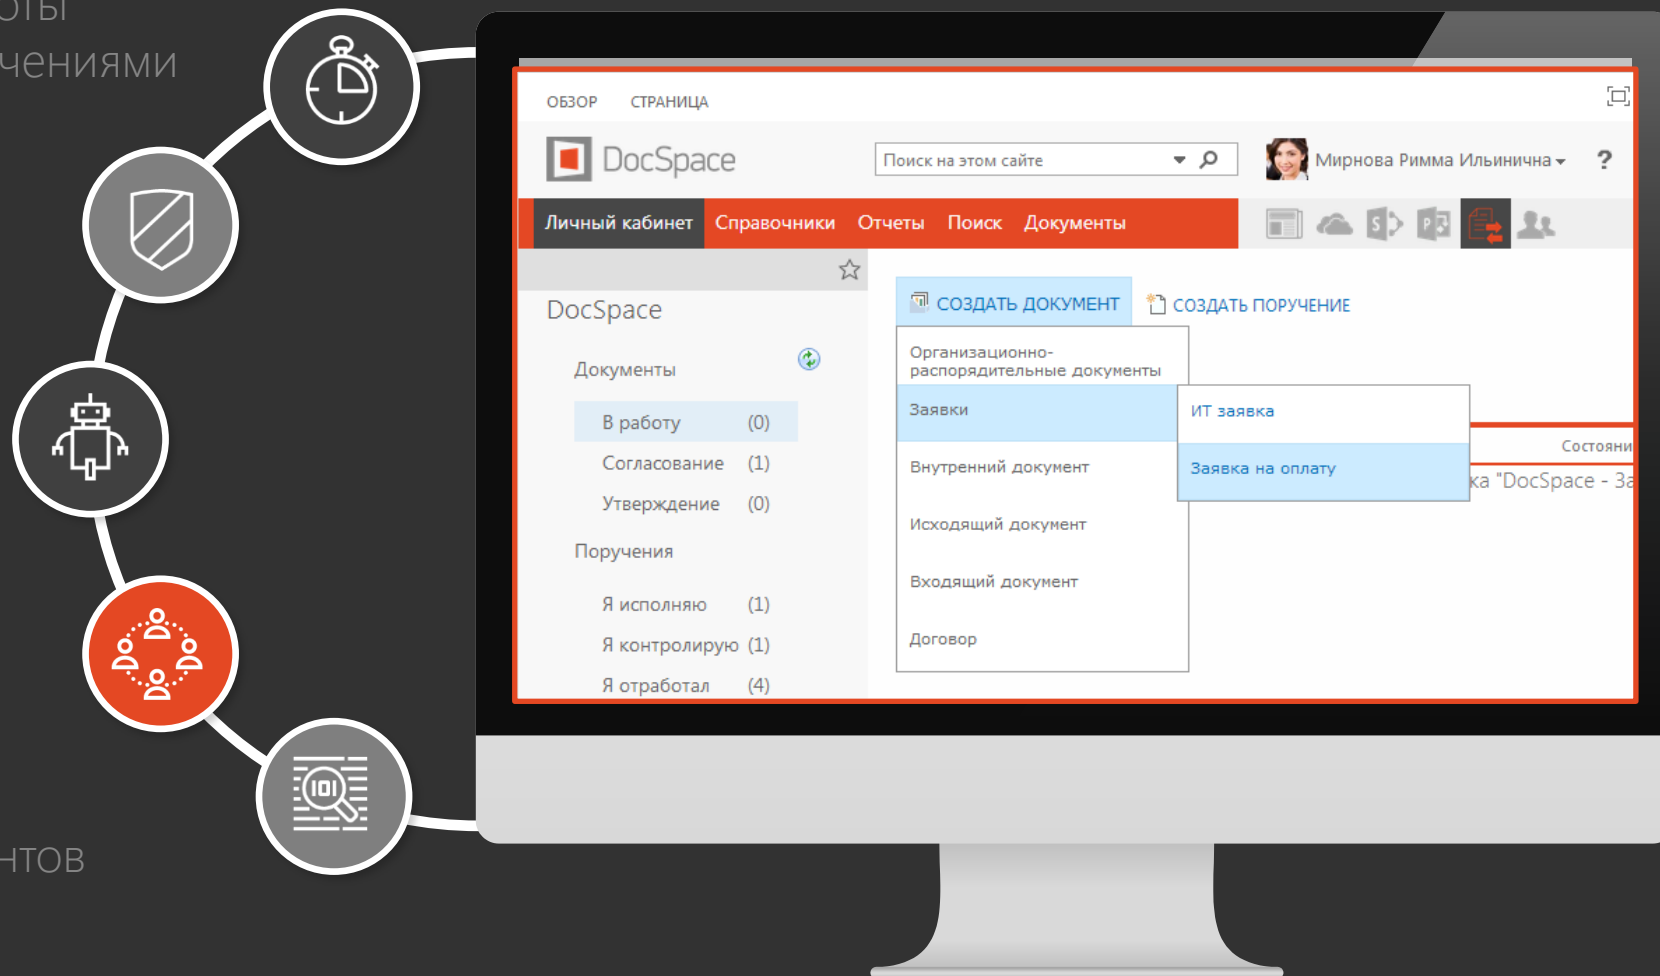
оты
чениями

нтов

ОБЗОР СТРАНИЦА

DocSpace

Поиск на этом сайте

Мирнова Римма Ильинична

?

Личный кабинет Справочники Отчеты Поиск Документы

DocSpace

Документы

В работу (0)

Согласование (1)

Утверждение (0)

Поручения

Я исполняю (1)

Я контролирую (1)

Я отработал (4)

СОЗДАТЬ ДОКУМЕНТ

СОЗДАТЬ ПОРУЧЕНИЕ

Организационно-распорядительные документы

Заявки

Внутренний документ

Исходящий документ

Входящий документ

Договор

ИТ заявка

Заявка на оплату

Состояни

ка "DocSpace - За